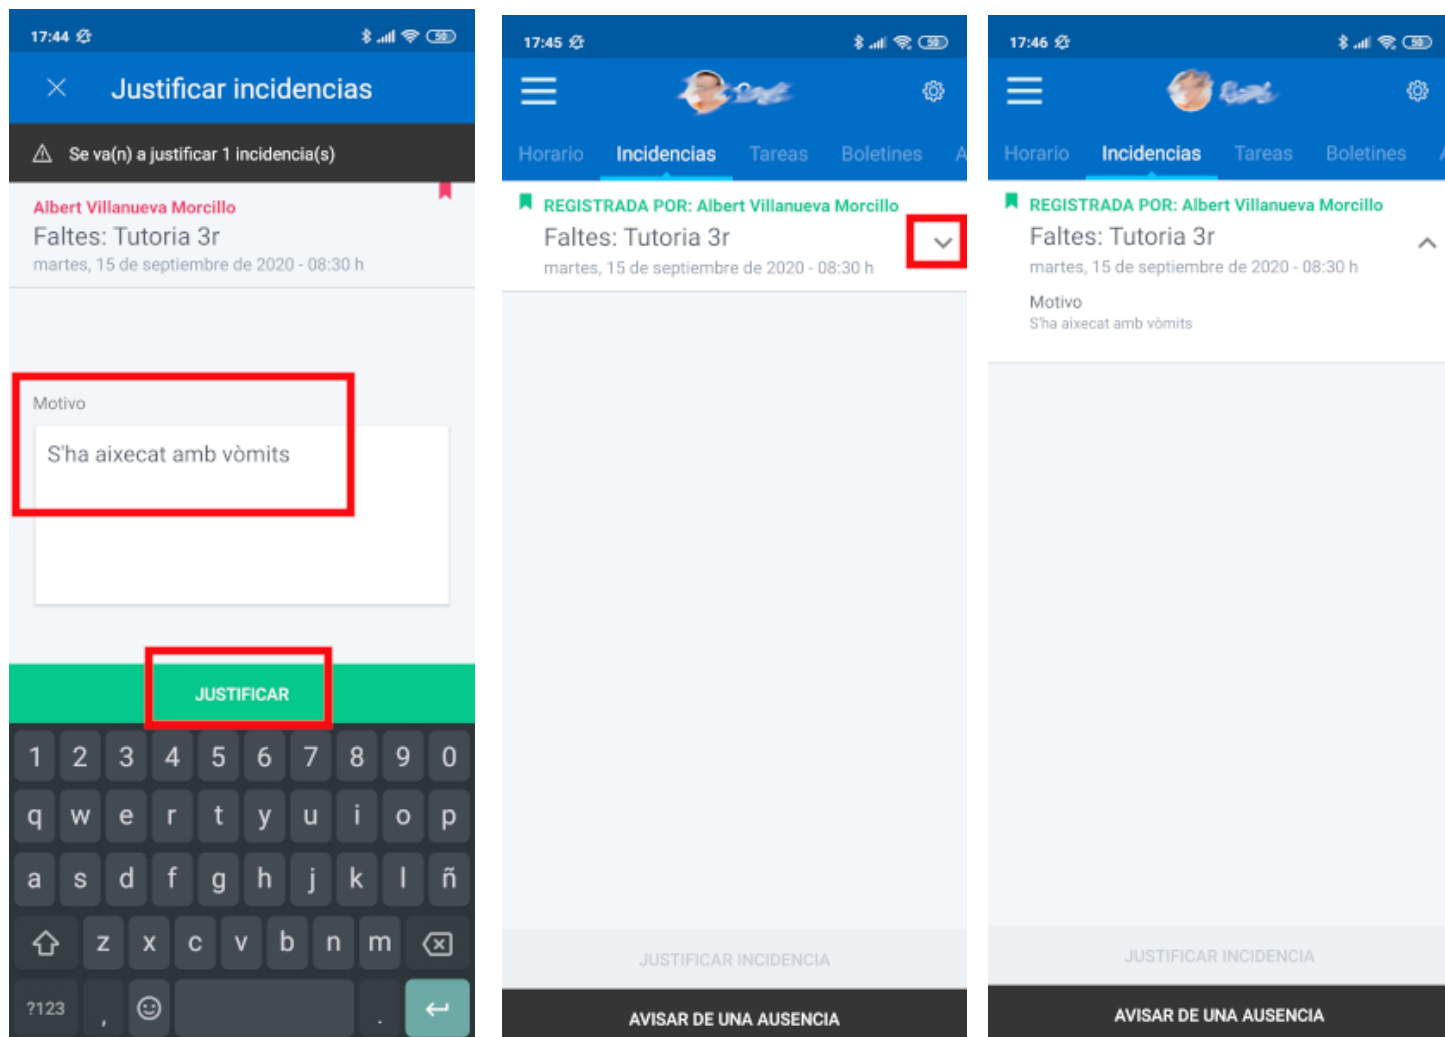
17:44

Justificar incidencias

Se va(n) a justificar 1 incidencia(s)

Albert Villanueva Morcillo
Faltes: Tutoria 3r
martes, 15 de septiembre de 2020 - 08:30 h

Motivo
S'ha aixecat amb vòmits

JUSTIFICAR

1 2 3 4 5 6 7 8 9 0
q w e r t y u i o p
a s d f g h j k l ñ
z x c v b n m
?123 , .

17:45

Horario Incidencias Tareas Boletines A

REGISTRADA POR: Albert Villanueva Morcillo
Faltes: Tutoria 3r
martes, 15 de septiembre de 2020 - 08:30 h

JUSTIFICAR INCIDENCIA

AVISAR DE UNA AUSENCIA

17:46

Horario Incidencias Tareas Boletines

REGISTRADA POR: Albert Villanueva Morcillo
Faltes: Tutoria 3r
martes, 15 de septiembre de 2020 - 08:30 h
Motivo
S'ha aixecat amb vòmits

JUSTIFICAR INCIDENCIA

AVISAR DE UNA AUSENCIA